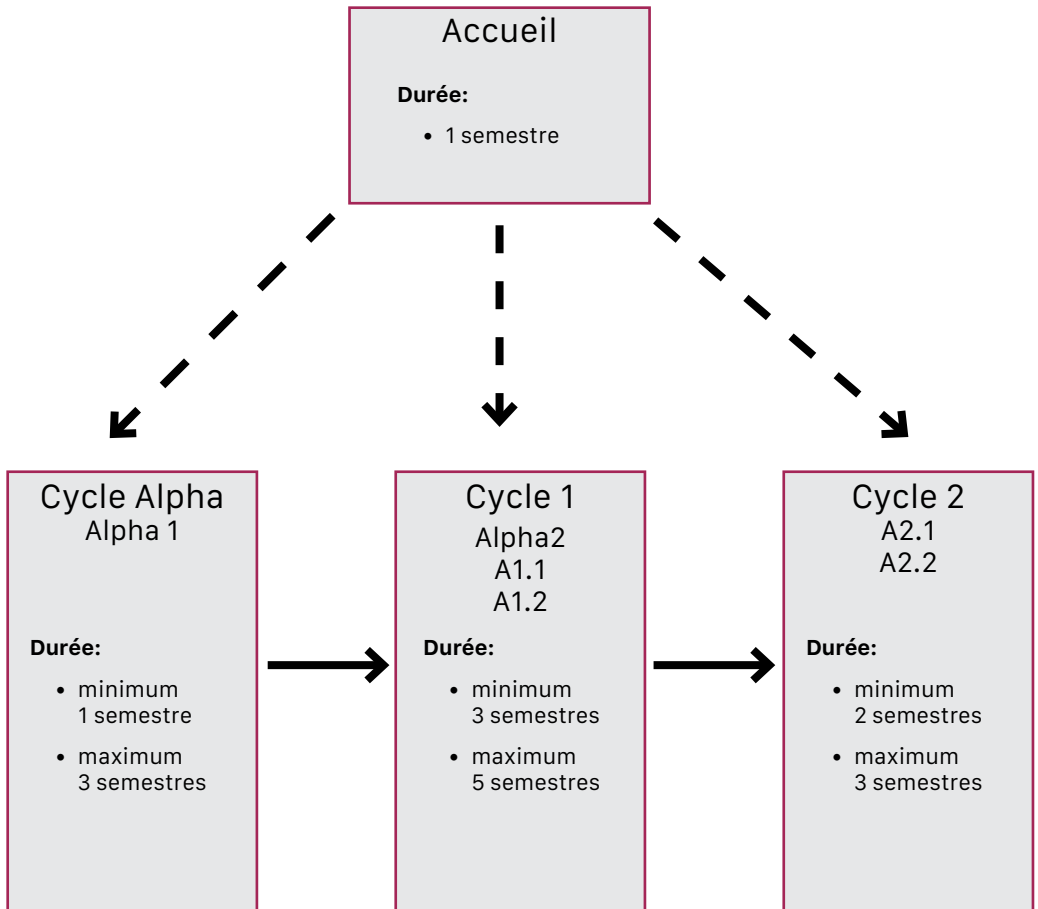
Accueil

**Durée:**

- 1 semestre

Cycle Alpha
Alpha 1

**Durée:**

- minimum 1 semestre
- maximum 3 semestres

Cycle 1
Alpha2
A1.1
A1.2

**Durée:**

- minimum 3 semestres
- maximum 5 semestres

Cycle 2
A2.1
A2.2

**Durée:**

- minimum 2 semestres
- maximum 3 semestres